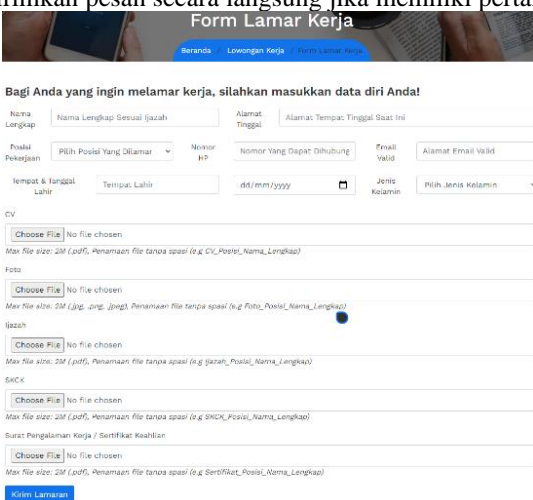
rimkan pesan secara langsung jika memiliki perta

Form Lamar Kerja

Beranda / Lowongan Kerja / Form Lamar Kerja

Bagi Anda yang ingin melamar kerja, silahkan masukkan data diri Anda!

Nama Lengkap | Nama Lengkap Sesuai Ijazah | Alamat Tinggal | Alamat Tempat Tinggal Saat Ini

Posisi Pekerjaan | Pilih Posisi Yang Dilamar | Nomor HP | Nomor Yang Dapat Dihubung | Email Valid | Alamat Email Valid

Tempat & Tanggal Lahir | Tempat Lahir | dd/mm/yyyy | Jenis Kelamin | Pilih Jenis Kelamin

CV

Choose File No file chosen

Max file size: 2M (.pdf), Penamaan file tanpa spasi (e.g CV_Posisi_Nama_Lengkap)

Foto

Choose File No file chosen

Max file size: 2M (.jpg, .png, .jpeg), Penamaan file tanpa spasi (e.g Foto_Posisi_Nama_Lengkap)

Ijazah

Choose File No file chosen

Max file size: 2M (.pdf), Penamaan file tanpa spasi (e.g Ijazah_Posisi_Nama_Lengkap)

SKCK

Choose File No file chosen

Max file size: 2M (.pdf), Penamaan file tanpa spasi (e.g SKCK_Posisi_Nama_Lengkap)

Surat Pengalaman Kerja / Sertifikat Keahlian

Choose File No file chosen

Max file size: 2M (.pdf), Penamaan file tanpa spasi (e.g Sertifikat_Posisi_Nama_Lengkap)

Kirim Lamaran